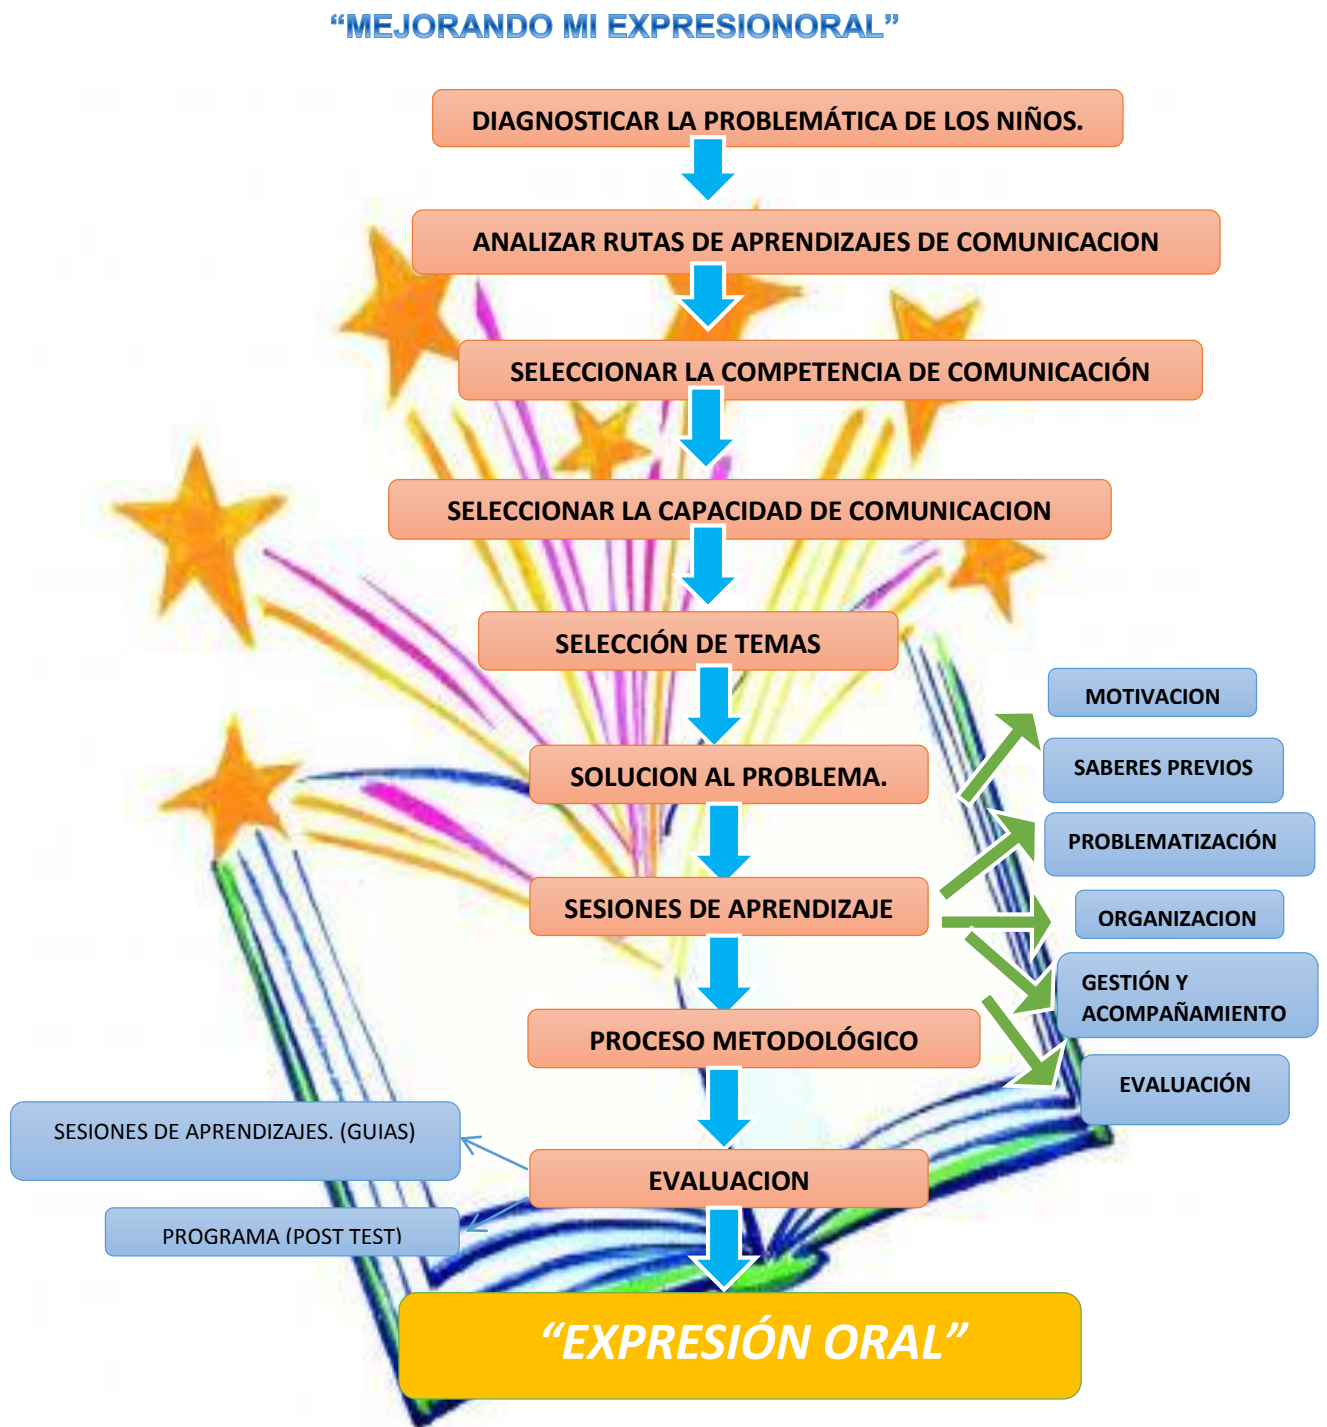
“MEJORANDO MI EXPRESIONORAL”

DIAGNOSTICAR LA PROBLEMÁTICA DE LOS NIÑOS.

ANALIZAR RUTAS DE APRENDIZAJES DE COMUNICACION

SELECCIONAR LA COMPETENCIA DE COMUNICACIÓN

SELECCIONAR LA CAPACIDAD DE COMUNICACION

SELECCIÓN DE TEMAS

SOLUCION AL PROBLEMA.

SESIONES DE APRENDIZAJE

PROCESO METODOLÓGICO

EVALUACION

“EXPRESIÓN ORAL”

MOTIVACION

SABERES PREVIOS

PROBLEMATIZACIÓN

ORGANIZACION

GESTIÓN Y ACOMPAÑAMIENTO

EVALUACIÓN

SESIONES DE APRENDIZAJES. (GUIAS)

PROGRAMA (POST TEST)